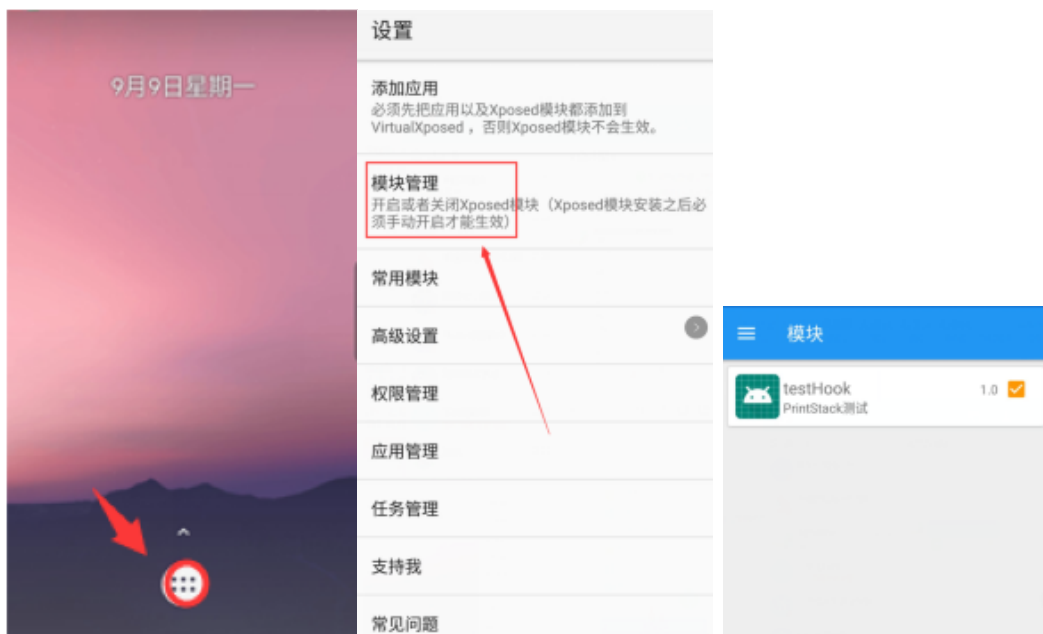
9月9日星期一

设置

添加应用
必须先把应用以及Xposed模块都添加到VirtualXposed，否则Xposed模块不会生效。

模块管理
开启或者关闭Xposed模块（Xposed模块安装之后必须手动开启才能生效）

常用模块

高级设置

权限管理

应用管理

任务管理

支持我

常见问题

模块

testHook
PrintStack测试
1.0